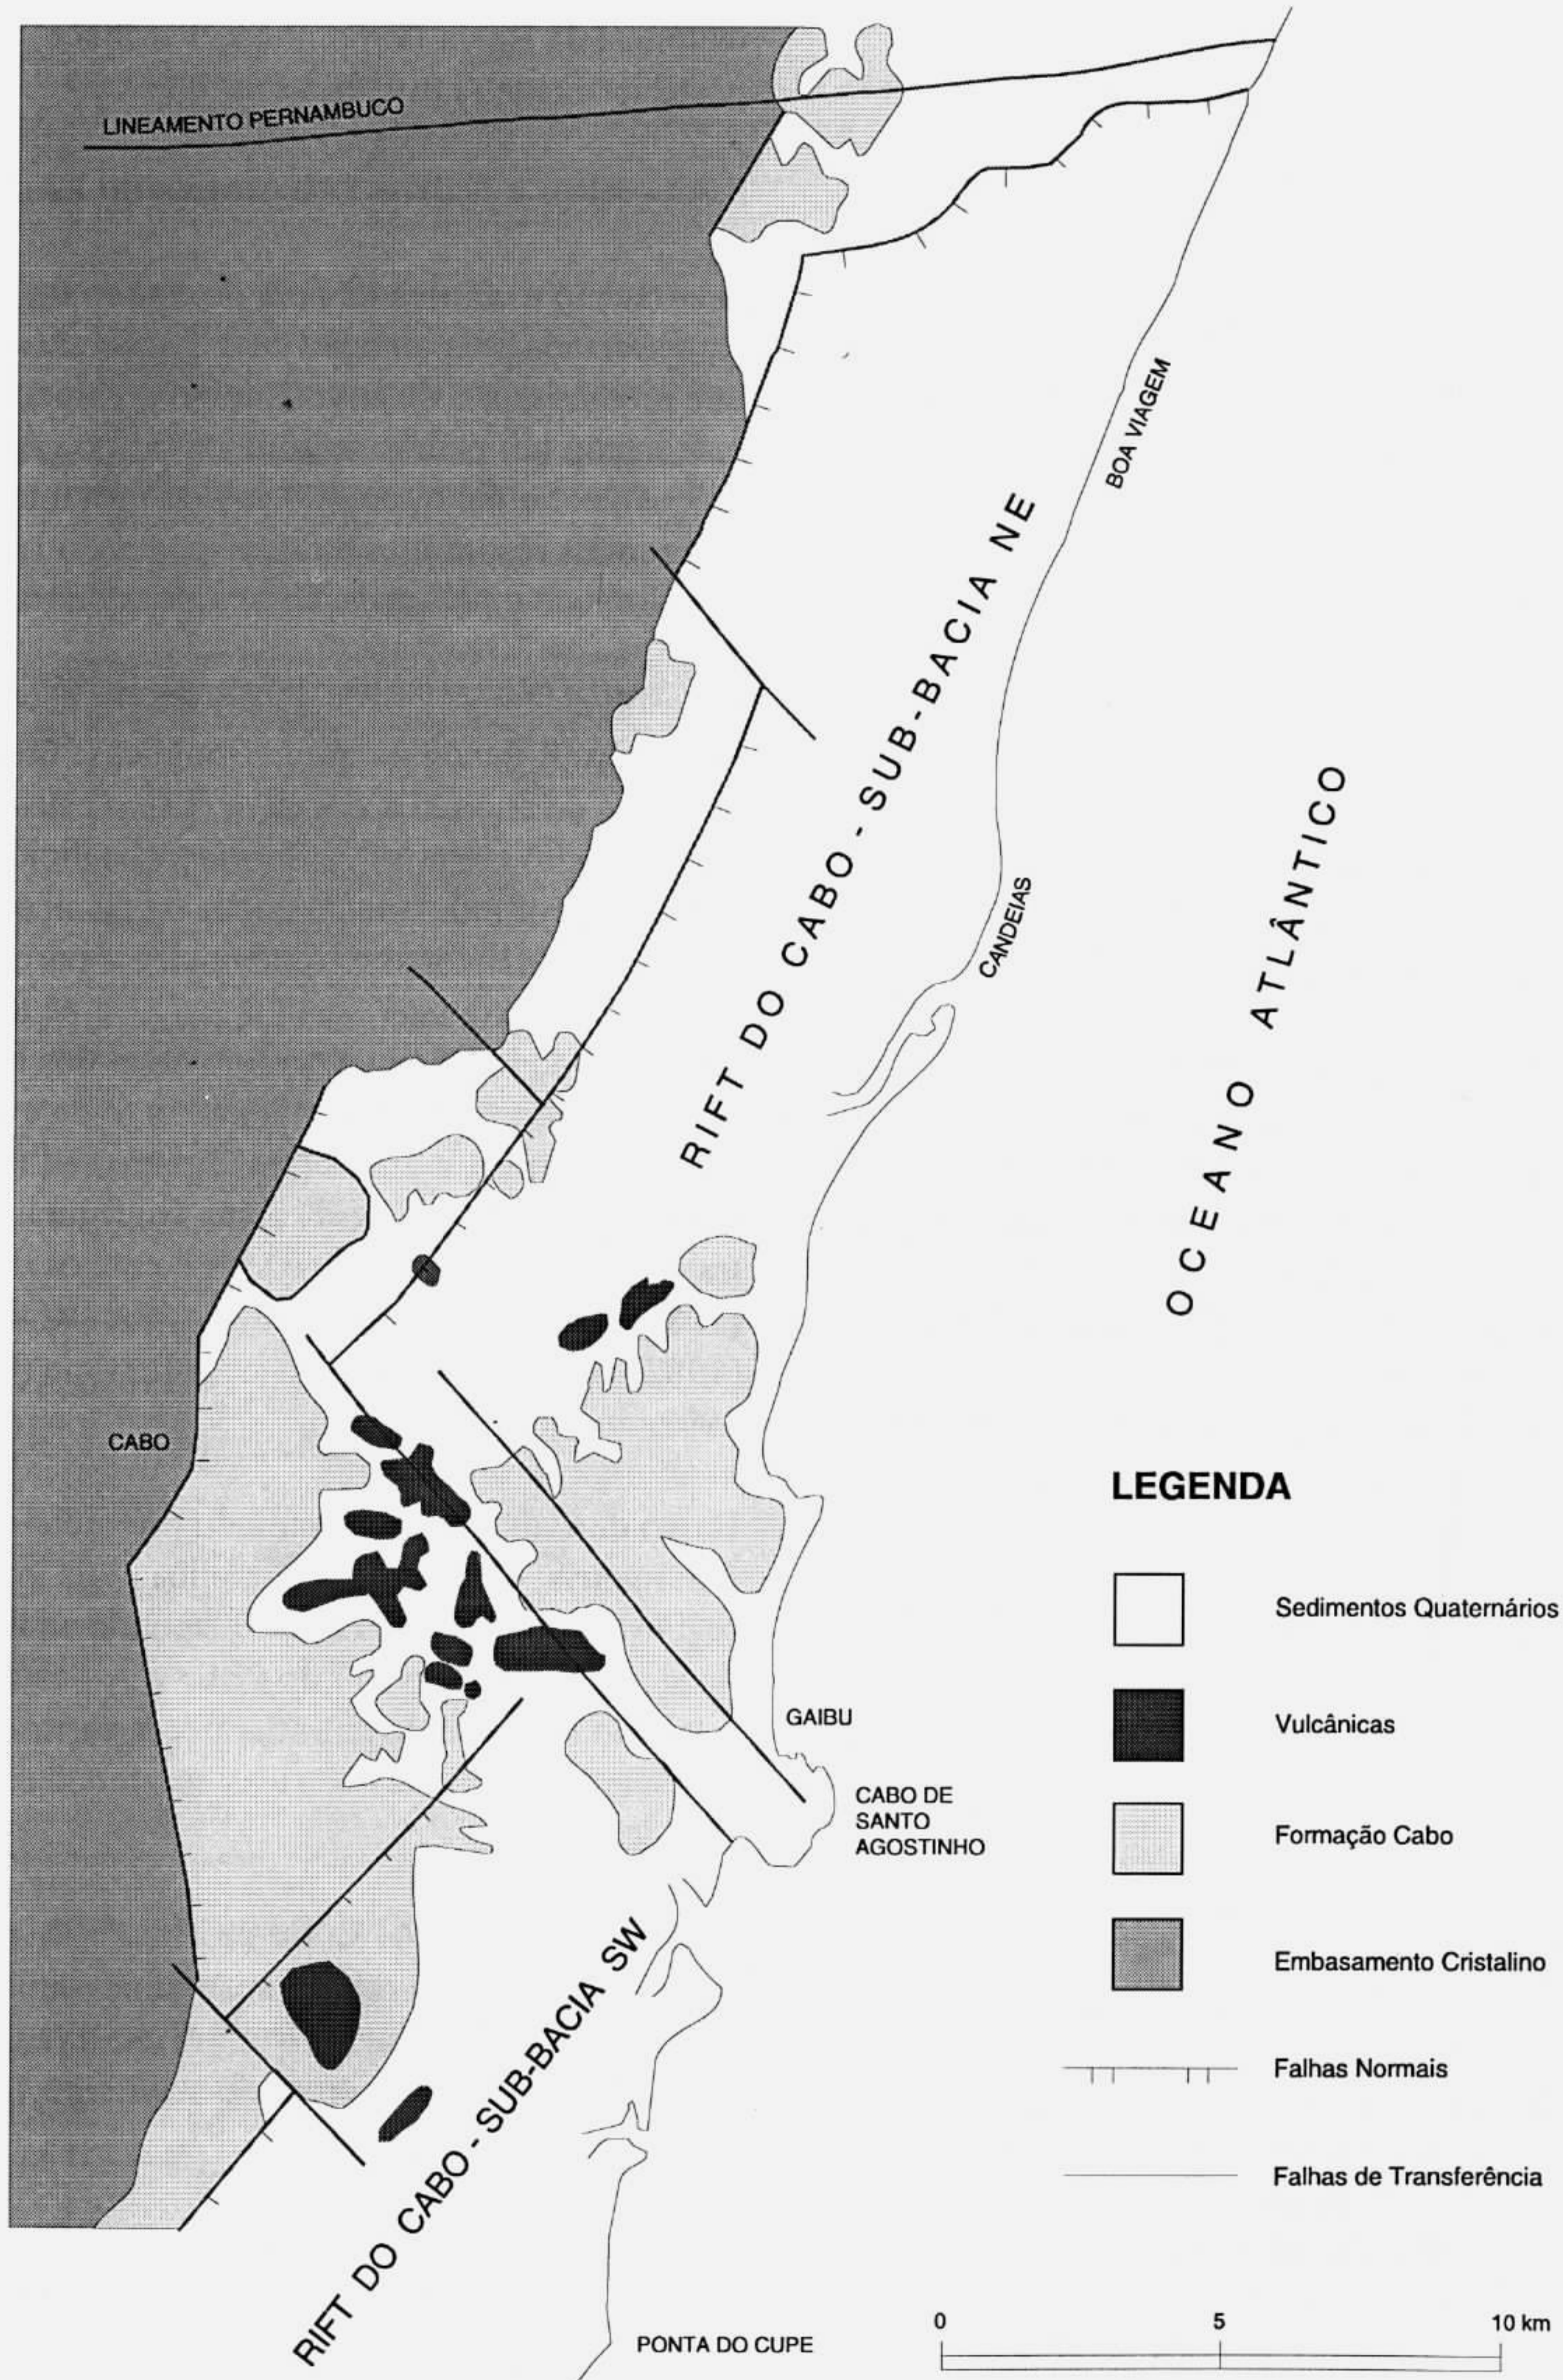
LINEAMENTO PERNAMBUCO

BOA VIAGEM

RIFT DO CABO - SUB-BACIA NE

OCEANO ATLÂNTICO

CANDEIAS

CABO

LEGENDA

Sedimentos Quaternários

Vulcânicas

Formação Cabo

Embasamento Cristalino

Falhas Normais

Falhas de Transferência

GAIBU

CABO DE SANTO AGOSTINHO

RIFT DO CABO - SUB-BACIA SW

PONTA DO CUPE

0 5 10 km